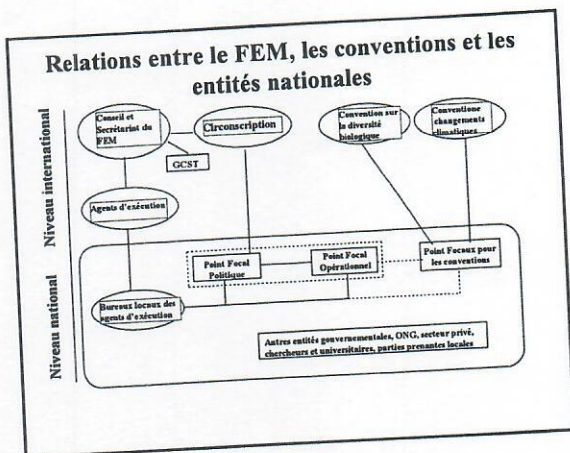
Relations entre le FEM, les conventions et les entités nationales

Niveau international

Conseil et Secrétariat du FEM

Circonscription

GCST

Convention sur la diversité biologique

Conventione changements climatiques

Agents d'exécution

Niveau national

Point Focal Politique

Point Focal Opérationnel

Point Focaux pour les conventions

Bureaux locaux des agents d'exécution

Autres entités gouvernementales, ONG, secteur privé, chercheurs et universitaires, parties prenantes locales